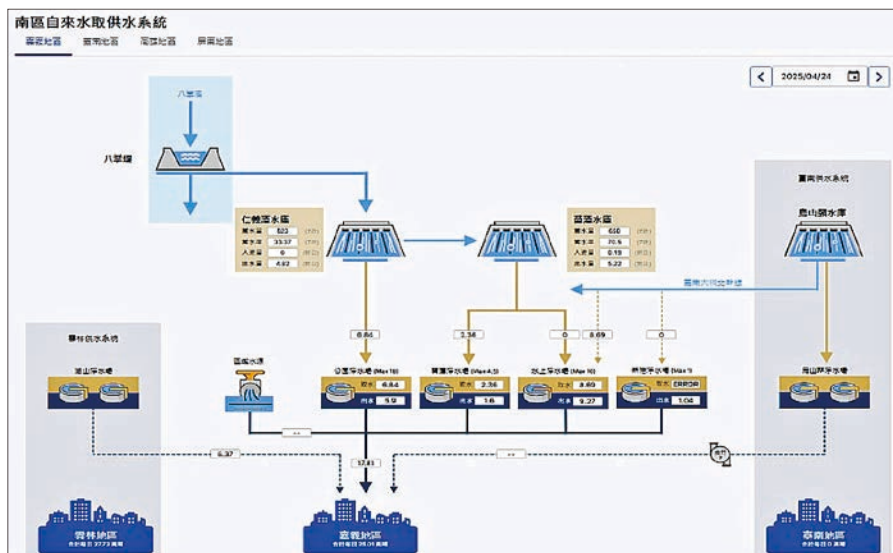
南區自來水取供水系統

嘉義地區 臺南地區 高雄地區 屏東地區

2025/04/24

八掌溪

八掌溪

仁義潭水庫
蓄水量 523
有效容量 33.57
入流量 0
放水量 4.82

蘭潭水庫
蓄水量 650
有效容量 70.5
入流量 0.19
放水量 5.22

臺南供水系統

烏山頭水庫

烏山頭水庫聯通管線

雲林供水系統

湖山淨水場

6.84

2.36

0

8.69

0

嘉義水道

仁義淨水場
取水 6.84
出水 5.9

蘭潭淨水場
取水 2.36
出水 1.6

公園淨水場
取水 8.69
出水 9.27

新港淨水場
取水 ERROR
出水 1.04

烏山頭淨水場

5.37

17.81

雲林地區

嘉義地區

臺南地區